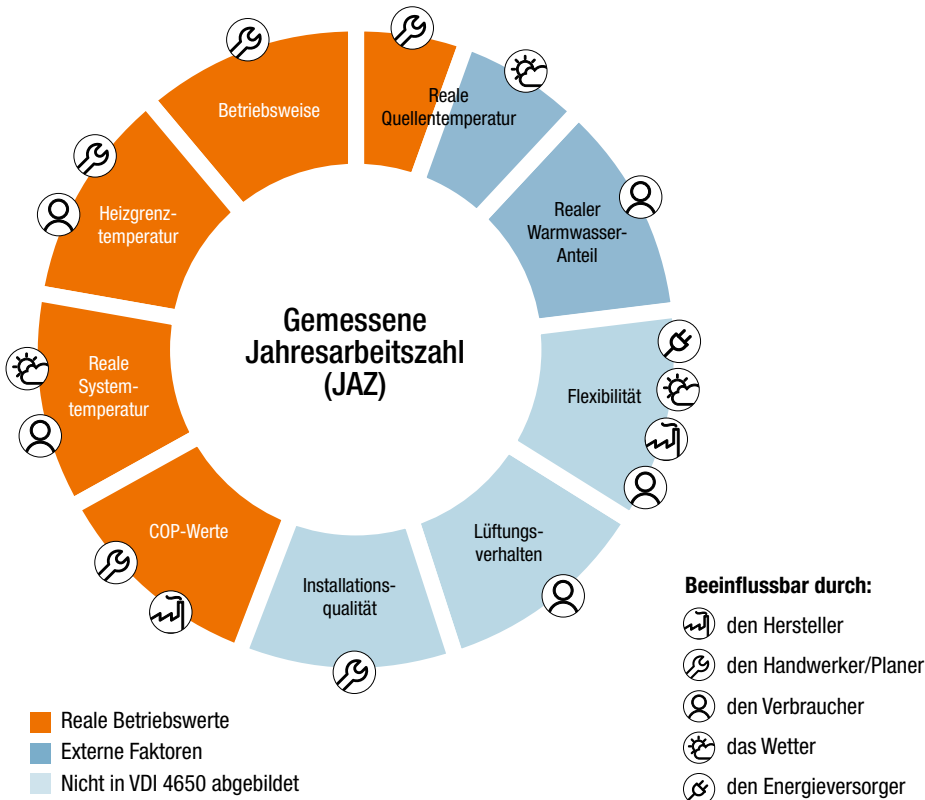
Betriebsweise

Reale Quellentemperatur

Realer Warmwasser-Anteil

Heizgrenztemperatur

Gemessene Jahresarbeitszahl (JAZ)

Reale Systemtemperatur

Flexibilität

COP-Werte

Lüftungsverhalten

Installationsqualität

Beeinflussbar durch:
den Hersteller
den Handwerker/Planer
den Verbraucher
das Wetter
den Energieversorger

Reale Betriebswerte
Externe Faktoren
Nicht in VDI 4650 abgebildet